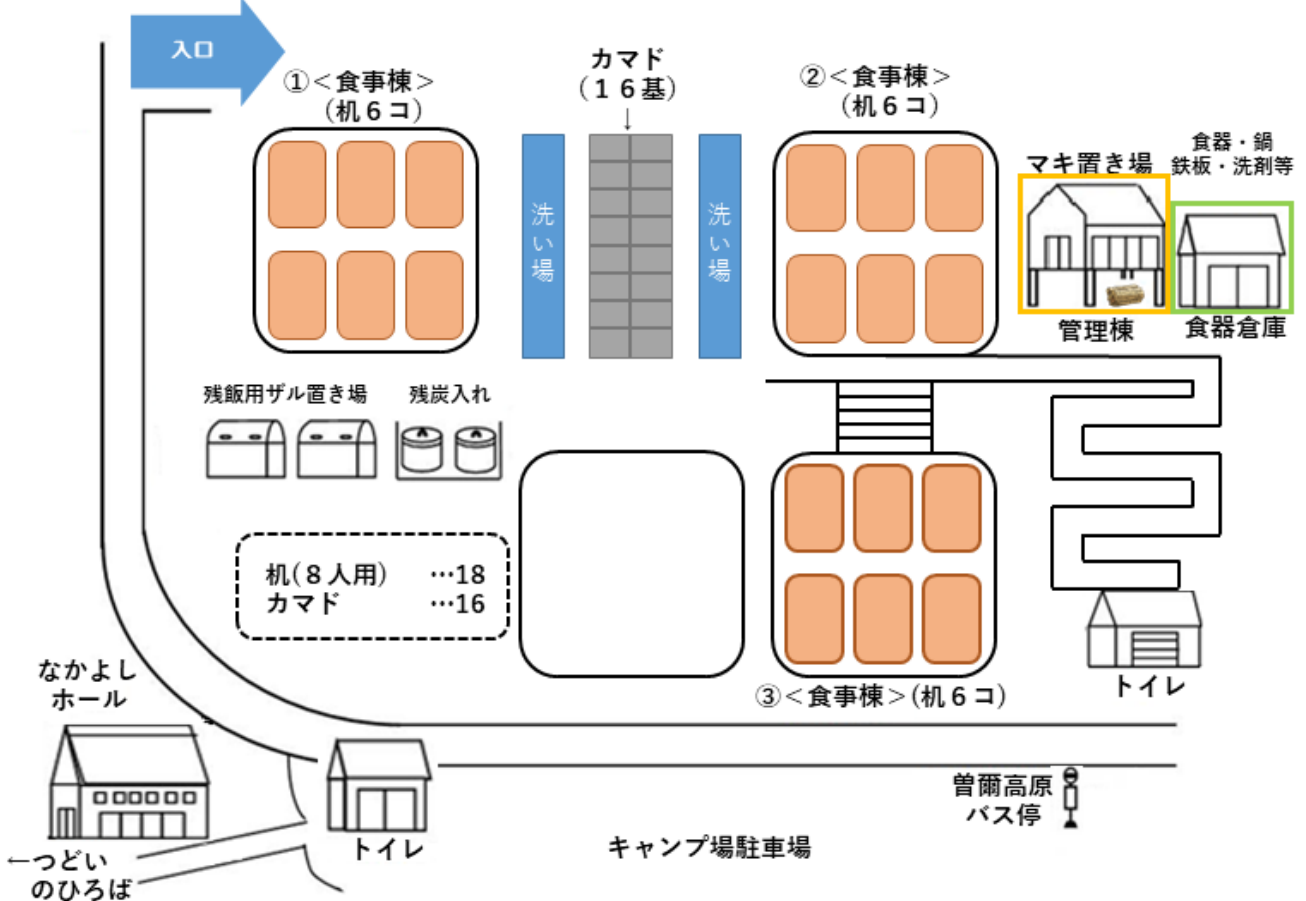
入口

①＜食事棟＞
（机６コ）

カマド
（１６基）
↓

洗い場

洗い場

②＜食事棟＞
（机６コ）

マキ置き場

食器・鍋
鉄板・洗剤等

管理棟

食器倉庫

残飯用ザル置き場

残炭入れ

机（８人用）　…18
カマド　…16

③＜食事棟＞（机６コ）

トイレ

なかよし
ホール

トイレ

曽爾高原
バス停

キャンプ場駐車場

←つどい
のひろば